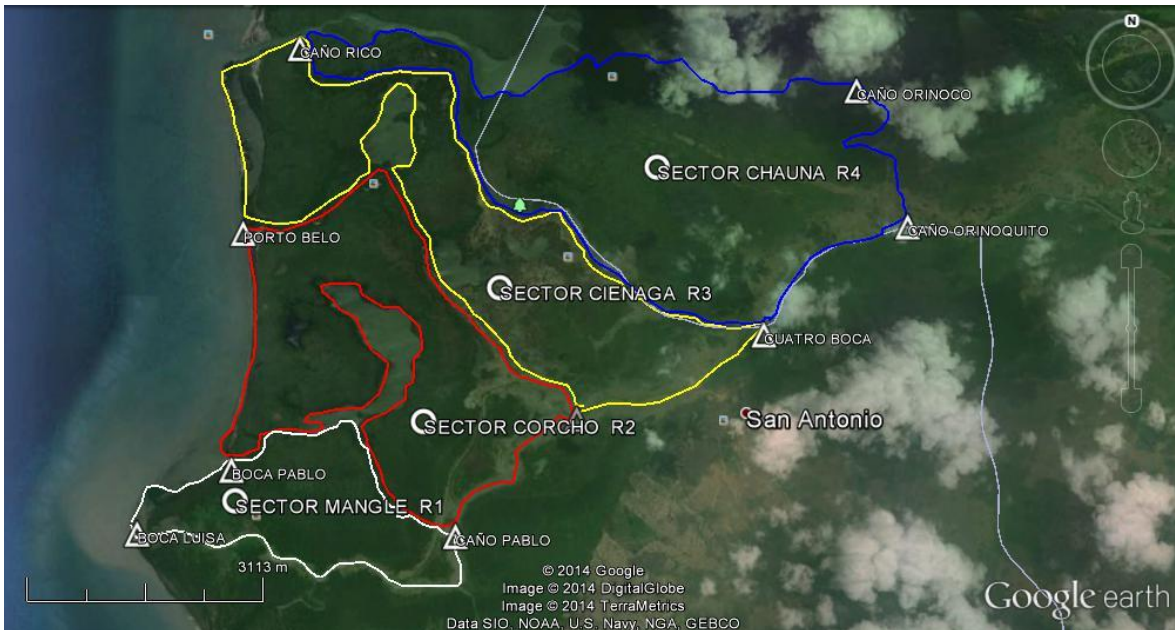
CAÑO RICO
N
CAÑO ORINOCO
SECTOR CHAUNA R4
PORTO BELO
CAÑO ORINOQUITO
SECTOR CIENAGA R3
CUATRO BOCA
SECTOR CORCHO R2
San Antonio
BOCA PABLO
SECTOR MANGLE R1
BOCA LUISA
CAÑO PABLO
3113 m
© 2014 Google
Image © 2014 DigitalGlobe
Image © 2014 TerraMetrics
Data SIO, NOAA, U.S. Navy, NGA, GEBCO
Google earth